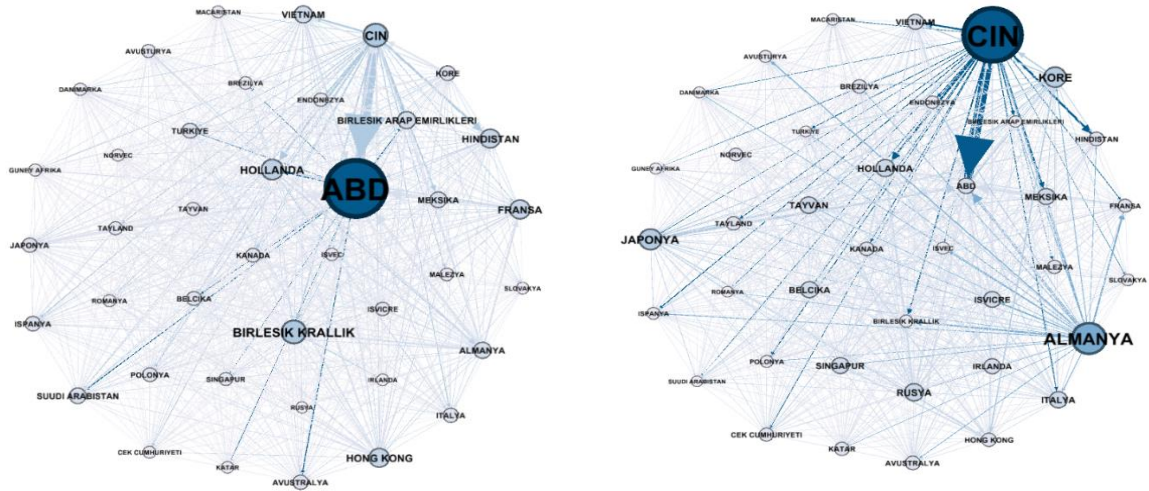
MACARISTAN
VIETNAM
CIN
AVUSTURYA
BREZILYA
KORE
DANIMARKA
ENDONEZYA
BIRLESIK ARAP EMIRLIKLERI
TURKIYE
HINDISTAN
NORVEC
GUNEY AFRIKA
HOLLANDA
ABD
MEKSIKA
FRANSA
TAYVAN
TAYLAND
JAPONYA
KANADA
ISVEC
MALEZYA
SLOVAKYA
ROMANYA
BELCIKA
ISVICRE
ISPANYA
BIRLESIK KRALLIK
ALMANYA
POLONYA
SINGAPUR
IRLANDA
SUUDI ARABISTAN
RUSYA
ITALYA
CEK CUMHURIYETI
KATAR
HONG KONG
AVUSTRALYA

MACARISTAN
VIETNAM
CIN
AVUSTURYA
BREZILYA
KORE
DANIMARKA
ENDONEZYA
BIRLESIK ARAP EMIRLIKLERI
TURKIYE
HINDISTAN
NORVEC
GUNEY AFRIKA
HOLLANDA
ABD
MEKSIKA
FRANSA
TAYVAN
TAYLAND
JAPONYA
KANADA
ISVEC
MALEZYA
SLOVAKYA
ROMANYA
BELCIKA
ISVICRE
ISPANYA
BIRLESIK KRALLIK
ALMANYA
POLONYA
SINGAPUR
IRLANDA
SUUDI ARABISTAN
RUSYA
ITALYA
CEK CUMHURIYETI
KATAR
HONG KONG
AVUSTRALYA